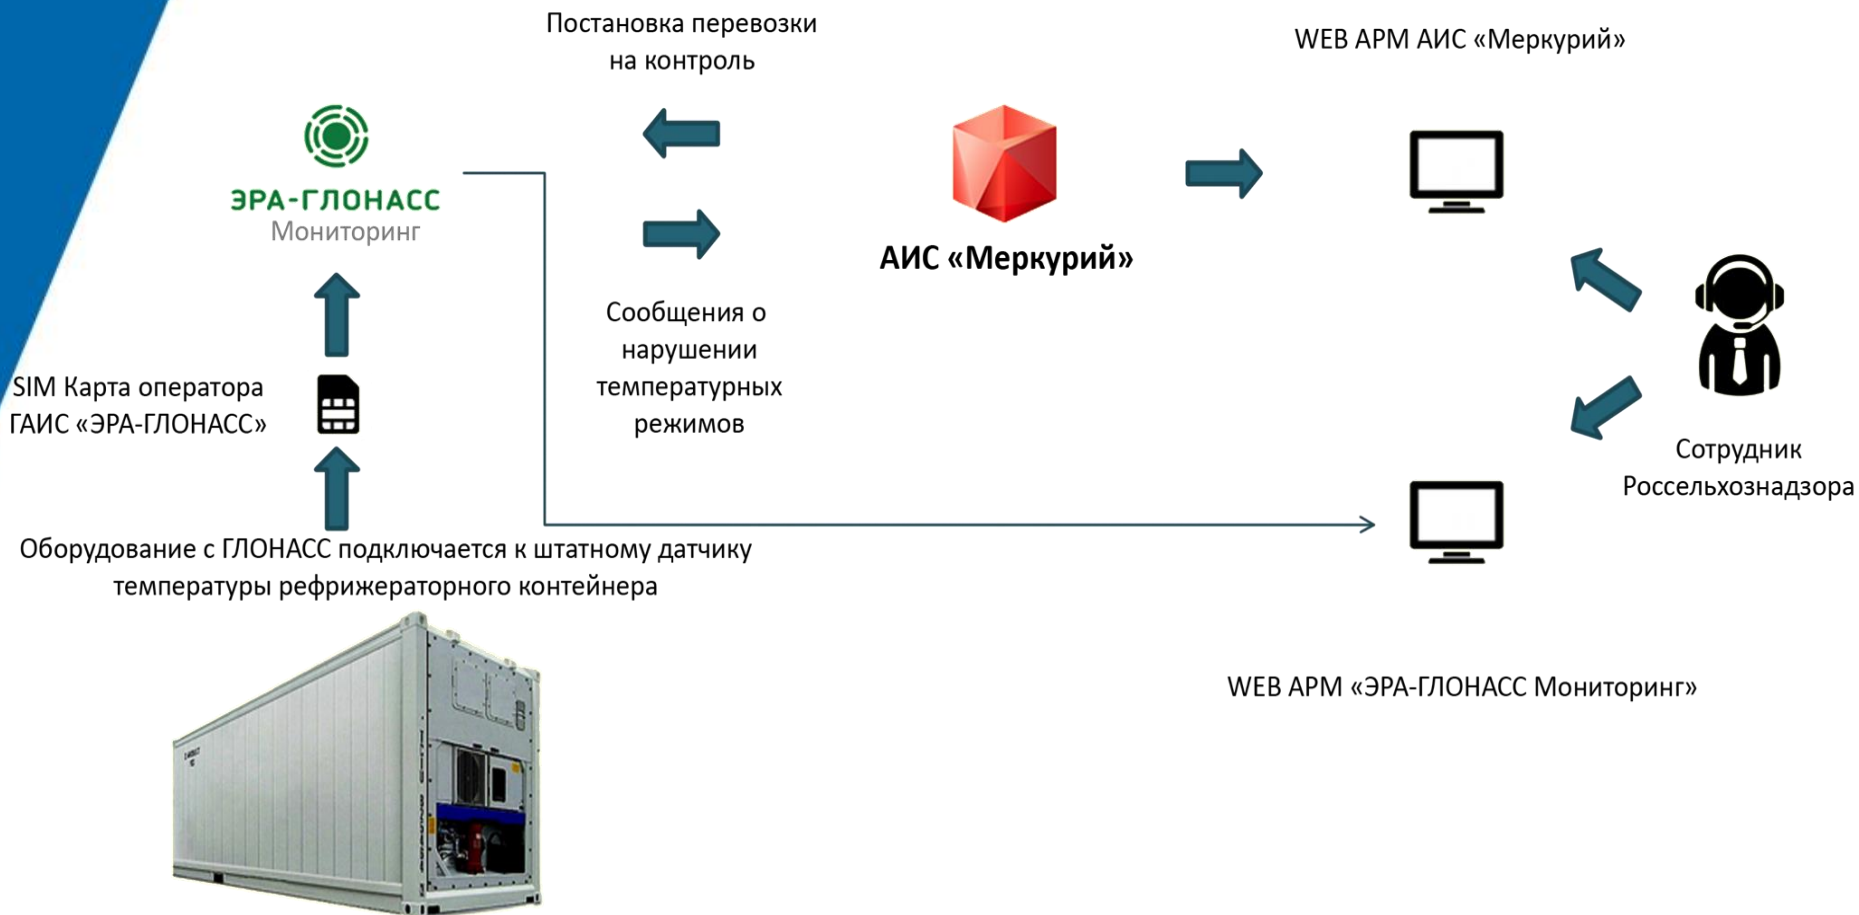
Постановка перевозки на контроль

WEB АРМ АИС «Меркурий»

ЭРА-ГЛОНАСС
Мониторинг

АИС «Меркурий»

Сообщения о нарушении температурных режимов

SIM Карта оператора ГАИС «ЭРА-ГЛОНАСС»

Сотрудник Россельхознадзора

Оборудование с ГЛОНАСС подключается к штатному датчику температуры рефрижераторного контейнера

WEB АРМ «ЭРА-ГЛОНАСС Мониторинг»